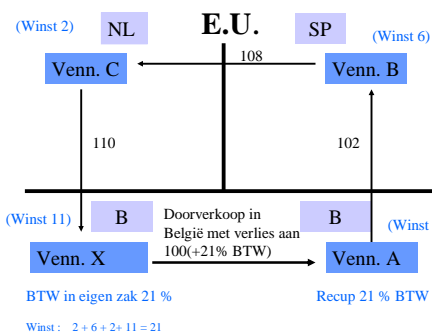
(Winst 2)

NL

E.U.

SP

(Winst 6)

Venn. C

108

Venn. B

110

102

(Winst 11)

B

Doorverkoop in België met verlies aan 100(+21% BTW)

B

(Winst

Venn. X

Venn. A

BTW in eigen zak 21 %

Recup 21 % BTW

Winst : 2 + 6 + 2+ 11 = 21